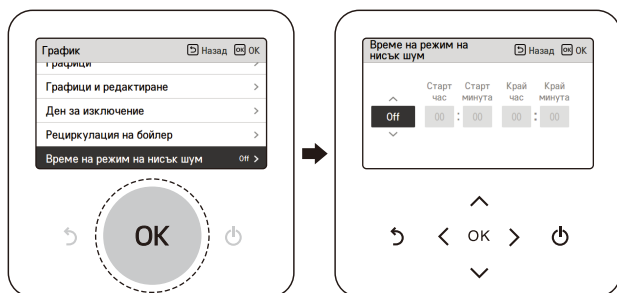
График
Назад
OK
OK
Графици
Графици и редактиране
Ден за изключение
Рециркулация на бойлер
Време на режим на нисък шум
Off

OK

Време на режим на нисък шум
Назад
OK
OK
Старт час
Старт минута
Край час
Край минута
Off
00 : 00
00 : 00

OK